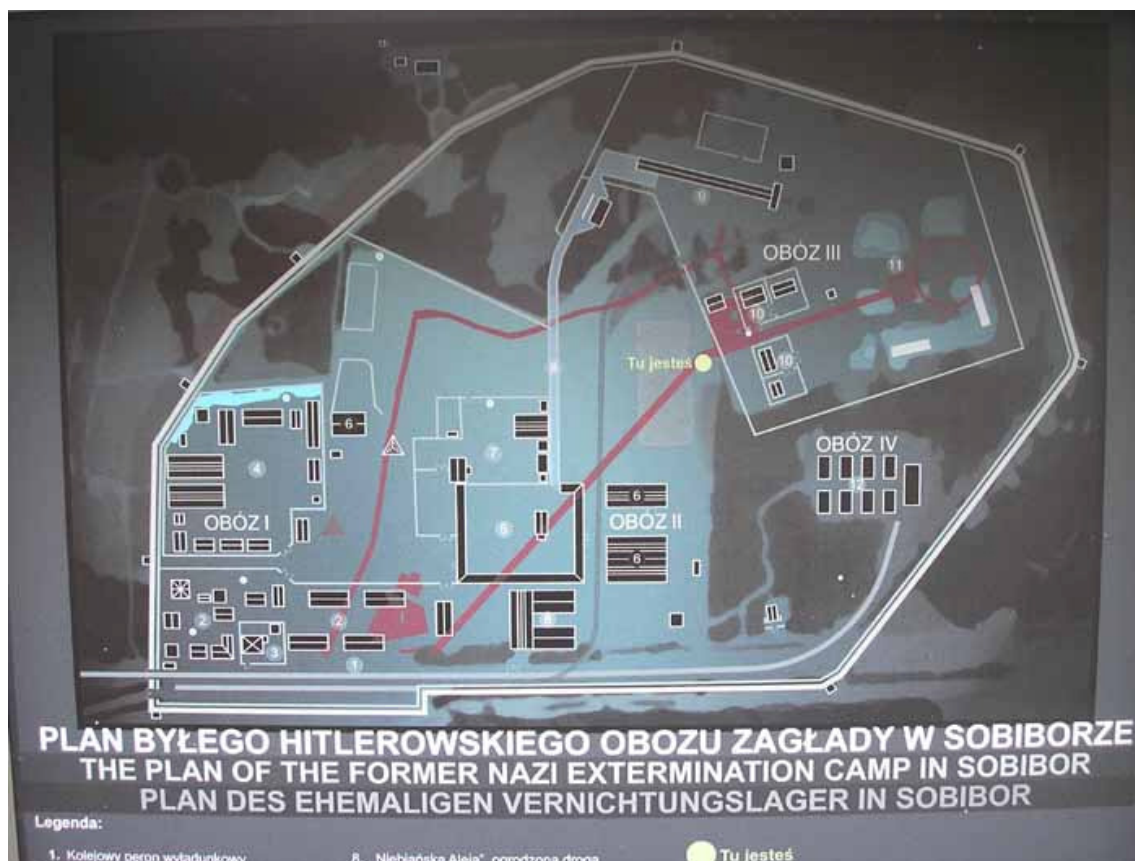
OBÓZ III

11

10

10

Tu jesteś

OBÓZ IV

12

6

7

4

OBÓZ I

5

6

OBÓZ II

6

6

2

2

3

1

1

8

9

PLAN BYŁEGO HITLEROWSKIEGO OBOZU ZAGŁADY W SOBIBORZE
THE PLAN OF THE FORMER NAZI EXTERMINATION CAMP IN SOBIBOR
PLAN DES EHEMALIGEN VERNICHTUNGSLAGER IN SOBIBOR

Legenda:

1. Kolejowy peron wyładunkowy

8. „Niebiańska Aleja" ogrodzona droga

Tu jesteś